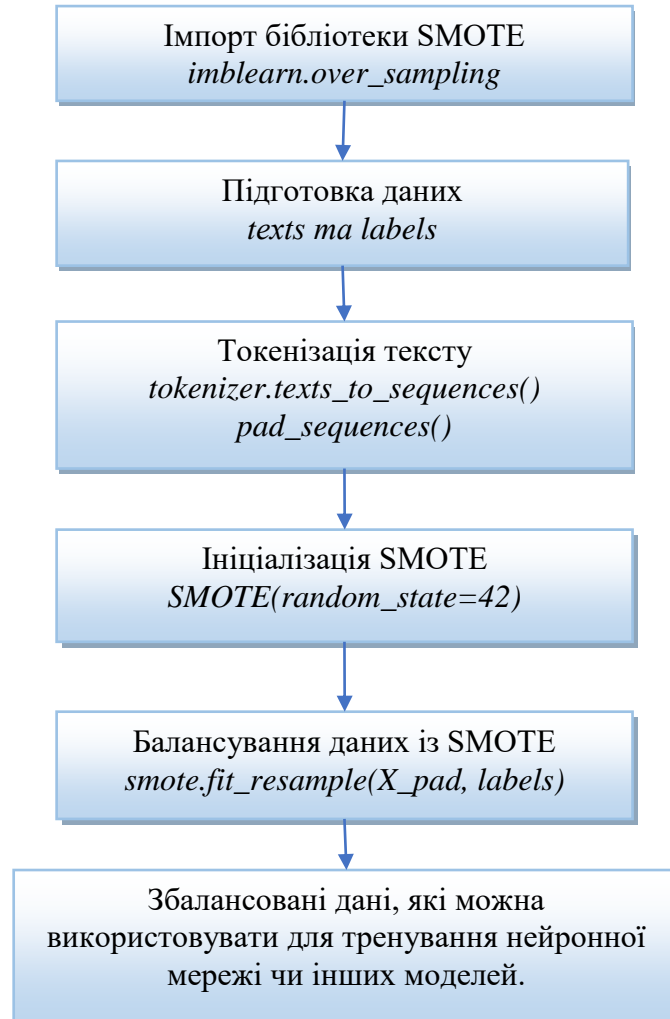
Імпорт бібліотеки SMOTE
*imblearn.over_sampling*

Підготовка даних
*texts та labels*

Токенізація тексту
*tokenizer.texts_to_sequences()*
*pad_sequences()*

Ініціалізація SMOTE
*SMOTE(random_state=42)*

Балансування даних із SMOTE
*smote.fit_resample(X_pad, labels)*

Збалансовані дані, які можна використовувати для тренування нейронної мережі чи інших моделей.